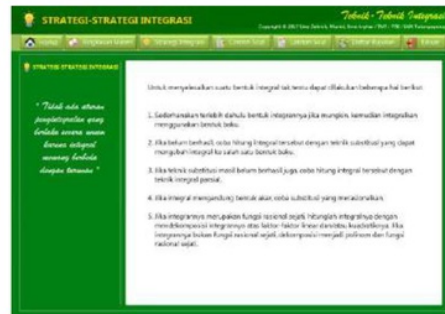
STRATEGI-STRATEGI INTEGRASI

Teknik - Teknik Integrasi

Copyright © 2017 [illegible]

Home | Ringkasan Materi | Strategi Integrasi | Contoh Soal | Latihan Soal | Daftar Pustaka | Keluar

STRATEGI-STRATEGI INTEGRASI

" Tidak ada aturan penghitungan yang berlaku secara umum karena integral memang berbeda dengan turunan "

Untuk menyelesaikan suatu bentuk integral tak tentu dapat dilakukan beberapa hal berikut:

1. Sederhanakan terlebih dahulu bentuk integrannya jika mungkin, kemudian integralkan menggunakan bentuk baku.

2. Jika belum berhasil, coba hitung integral tersebut dengan teknik substitusi yang dapat mengubah integral ke salah satu bentuk baku.

3. Jika teknik substitusi masih belum berhasil juga, coba hitung integral tersebut dengan teknik integral parsial.

4. Jika integral menyerupai bentuk akar, coba substitusi yang merasionalkan.

5. Jika integrannya merupakan fungsi rasional sejati hitunglah integralnya dengan mendekomposisi integrannya atas faktor-faktor linear dan/atau kuadratiknya. Jika integrannya bukan fungsi rasional sejati, dekomposisi menjadi polinom dan fungsi rasional sejati.